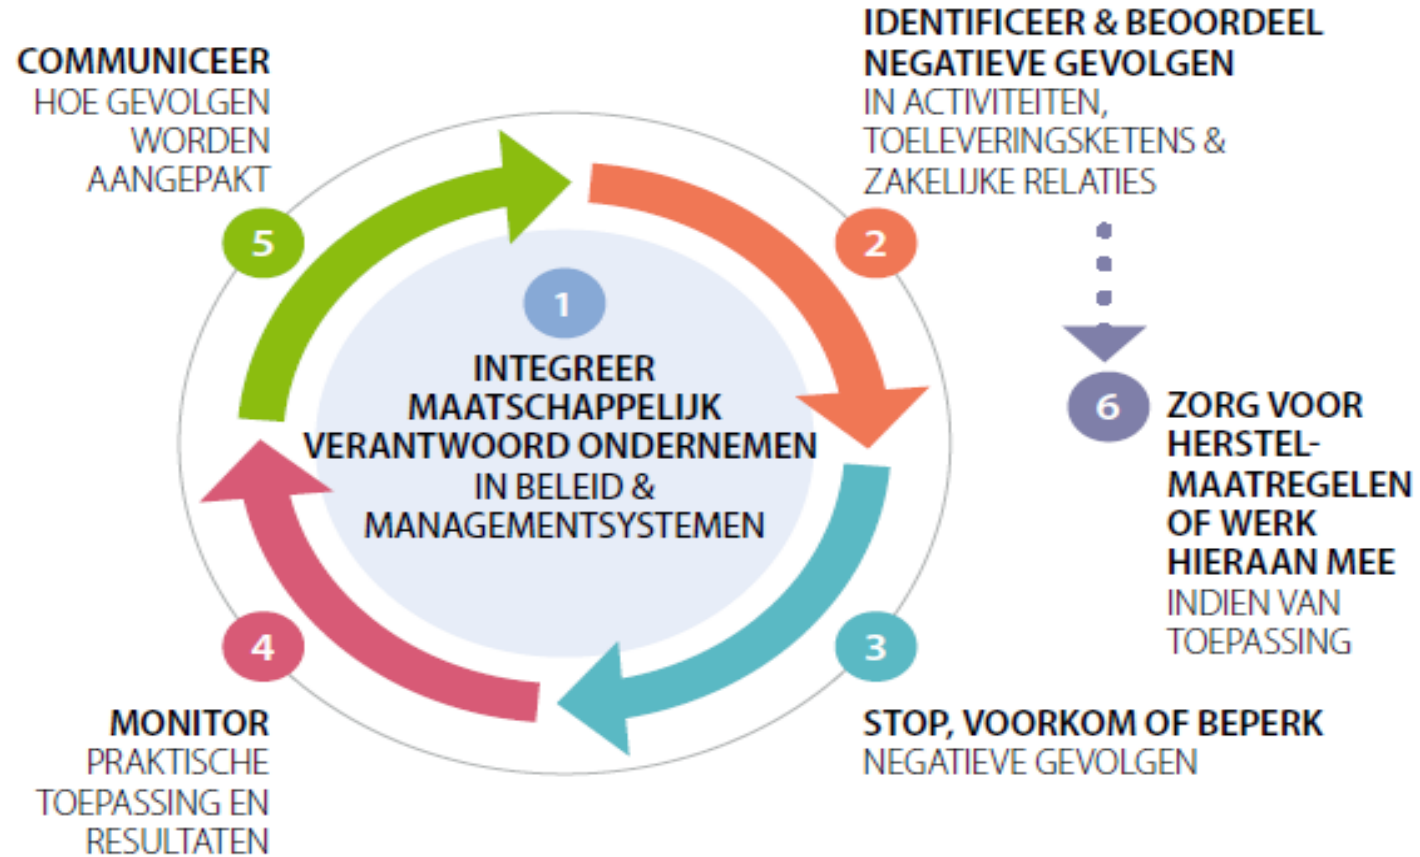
COMMUNICEER
HOE GEVOLGEN WORDEN AANGEPAKT

5

IDENTIFICEER & BEOORDEEL NEGATIEVE GEVOLGEN
IN ACTIVITEITEN, TOELEVERINGSKETENS & ZAKELIJKE RELATIES

2

1

INTEGREER MAATSCHAPPELIJK VERANTWOORD ONDERNEMEN
IN BELEID & MANAGEMENTSYSTEMEN

6

ZORG VOOR HERSTELMAATREGELEN OF WERK HIERAAN MEE
INDIEN VAN TOEPASSING

4

3

MONITOR
PRAKTISCHE TOEPASSING EN RESULTATEN

STOP, VOORKOM OF BEPERK
NEGATIEVE GEVOLGEN